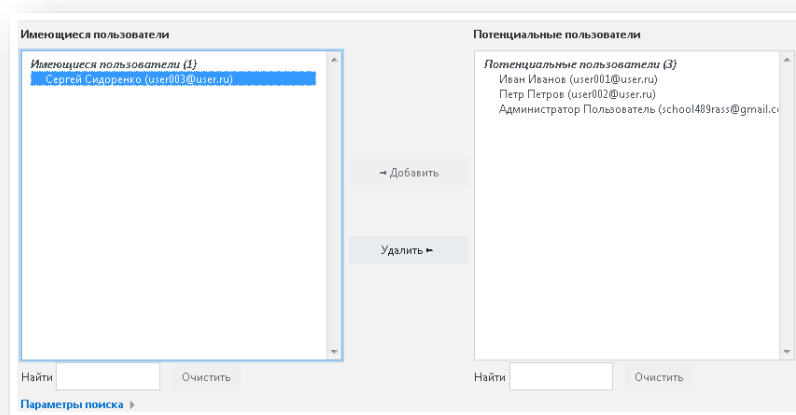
Имеющиеся пользователи

Имеющиеся пользователи (1)
Сергей Сидоренко (user003@user.ru)

◄ Добавить

Удалить ►

Потенциальные пользователи

Потенциальные пользователи (3)
Иван Иванов (user001@user.ru)
Петр Петров (user002@user.ru)
Администратор Пользователь (school489rass@gmail.c

Найти
Очистить

Найти
Очистить

Параметры поиска ►